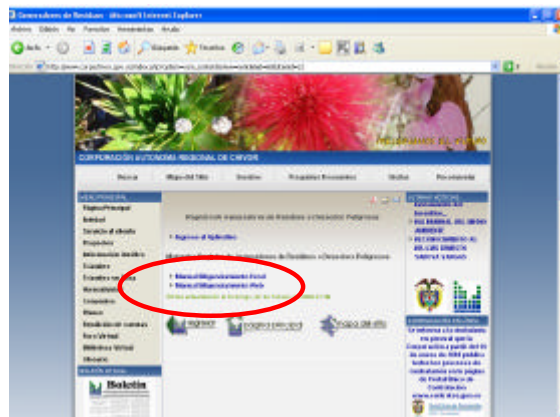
Generadores de Residuos - Microsoft Internet Explorer

Archivo Edición Ver Favoritos Herramientas Ayuda

Atrás Búsqueda Favoritos

CORPORACIÓN AUTÓNOMA REGIONAL DE CHIVOR

Inicio Mapa del Sitio Servicios Preguntas Frecuentes Visitas Bienvenida

Página Principal
Entidad
Servicio al ciudadano
Proyectos
Información Jurídica
Trámites
Noticias
Convenios
Boletín
Foro Virtual
Biblioteca Virtual
Glosario

Registro de Generadores de Residuos o Desechos Peligrosos

» Ingreso al Aplicativo

» Manual Diligenciamiento Excel
» Manual Diligenciamiento Web

Ingresar Página principal Mapa del sitio

Boletín

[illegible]